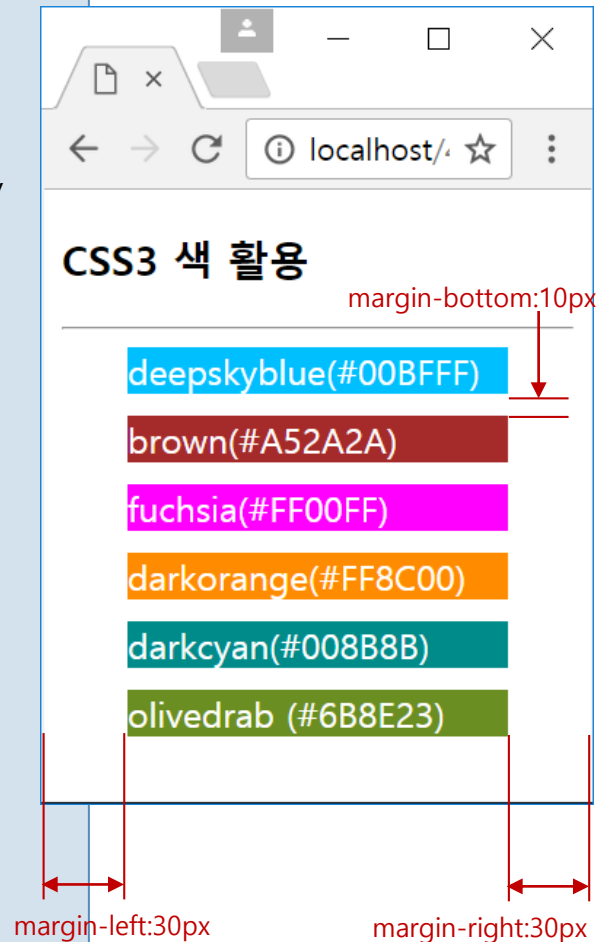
×

localhost/4

CSS3 색 활용

margin-bottom:10px

deepskyblue(#00BFFF)

brown(#A52A2A)

fuchsia(#FF00FF)

darkorange(#FF8C00)

darkcyan(#008B8B)

olivedrab (#6B8E23)

margin-left:30px

margin-right:30px